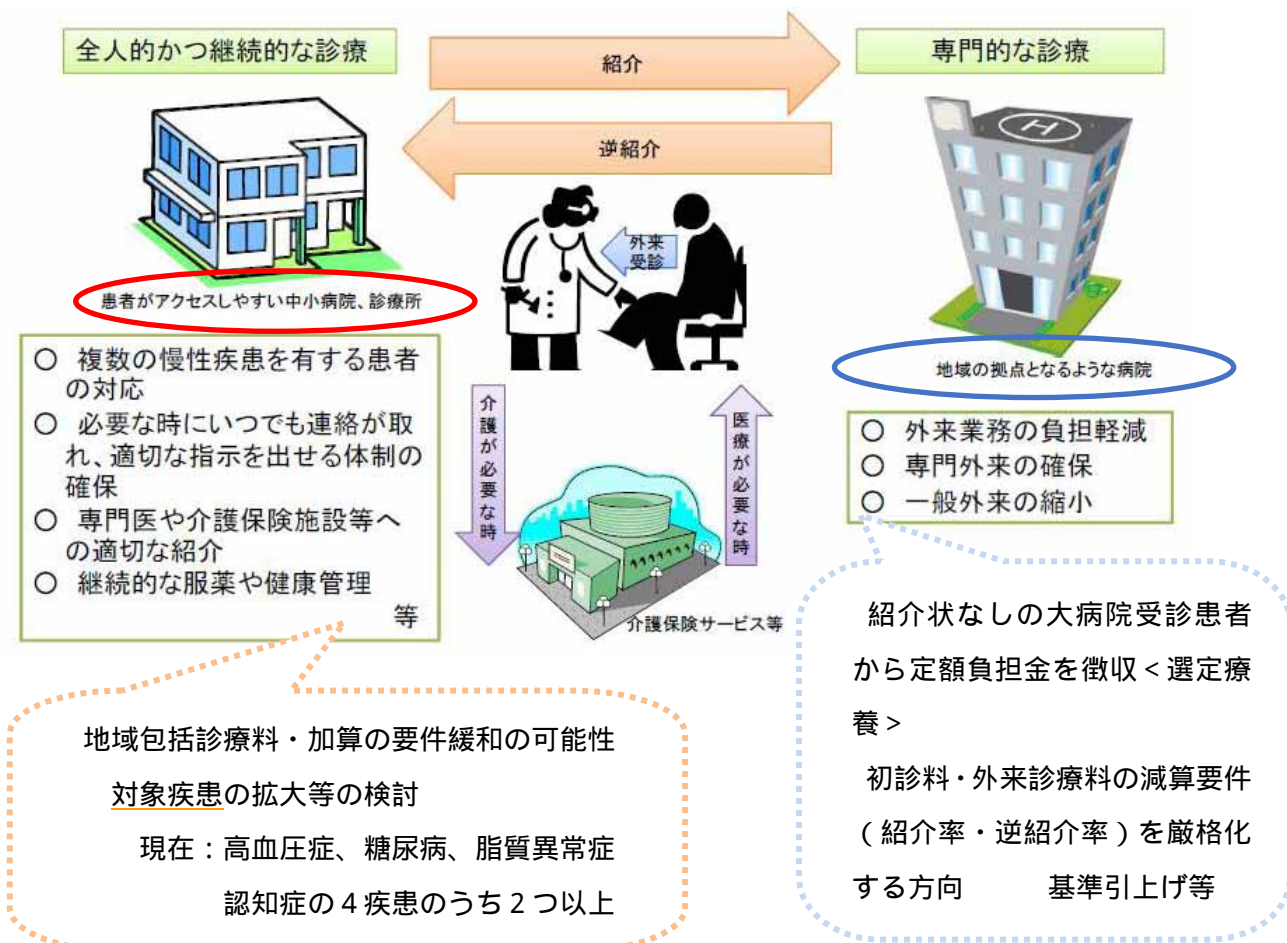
全人的かつ継続的な診療

紹介

逆紹介

専門的な診療

外来受診

患者がアクセスしやすい中小病院、診療所

地域の拠点となるような病院

○ 複数の慢性疾患を有する患者の対応
○ 必要な時にいつでも連絡が取れ、適切な指示を出せる体制の確保
○ 専門医や介護保険施設等への適切な紹介
○ 継続的な服薬や健康管理
等

介護が必要な時

医療が必要な時

介護保険サービス等

○ 外来業務の負担軽減
○ 専門外来の確保
○ 一般外来の縮小

地域包括診療料・加算の要件緩和の可能性
対象疾患の拡大等の検討
現在：高血圧症、糖尿病、脂質異常症
認知症の４疾患のうち２つ以上

紹介状なしの大病院受診患者から定額負担金を徴収＜選定療養＞
初診料・外来診療料の減算要件（紹介率・逆紹介率）を厳格化する方向　　基準引上げ等